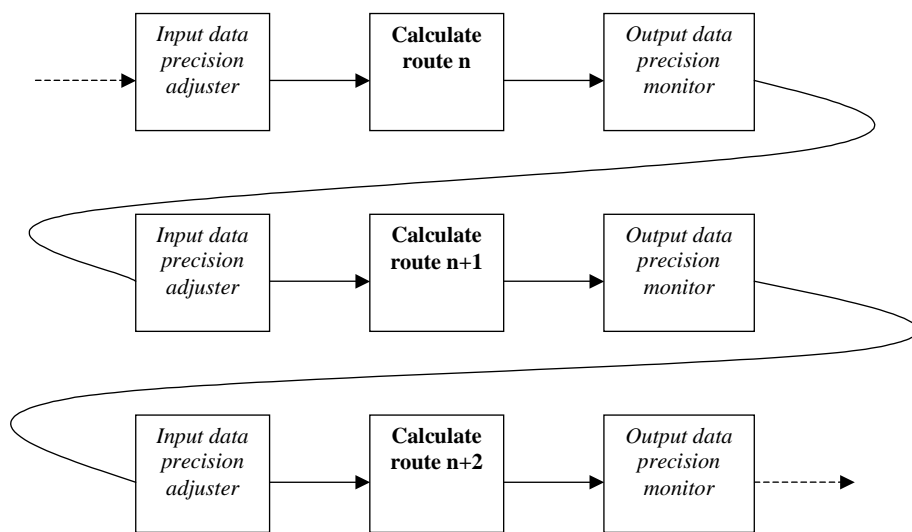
Input data precision adjuster

Calculate route n

Output data precision monitor

Input data precision adjuster

Calculate route n+1

Output data precision monitor

Input data precision adjuster

Calculate route n+2

Output data precision monitor